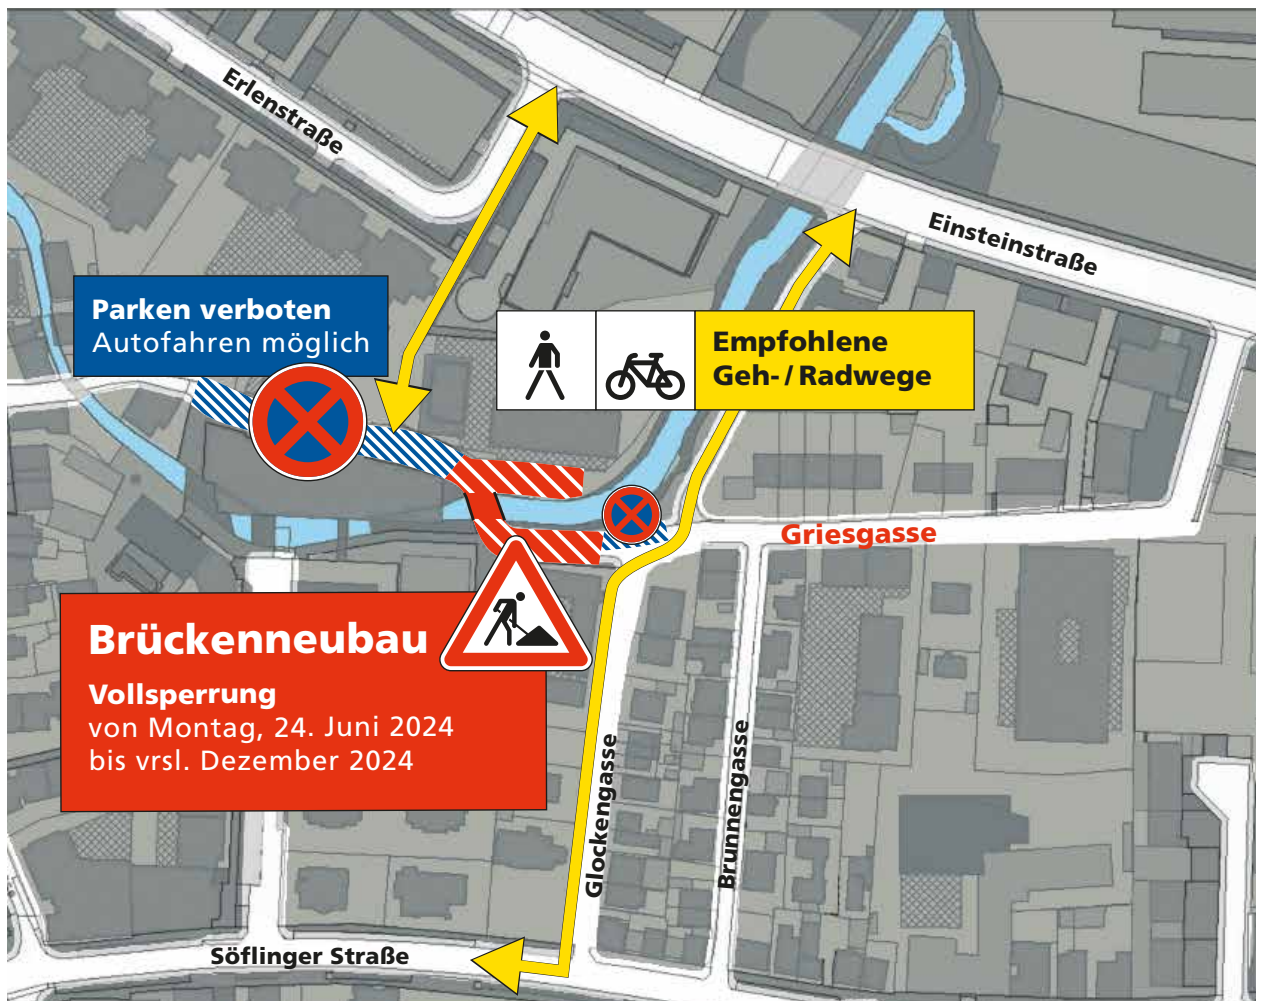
Erlenstraße

Einsteinstraße

Parken verboten
Autofahren möglich

Empfohlene
Geh- / Radwege

Griesgasse

Brückenneubau

Vollsperrung
von Montag, 24. Juni 2024
bis vrsl. Dezember 2024

Glockengasse

Brunnengasse

Söflinger Straße